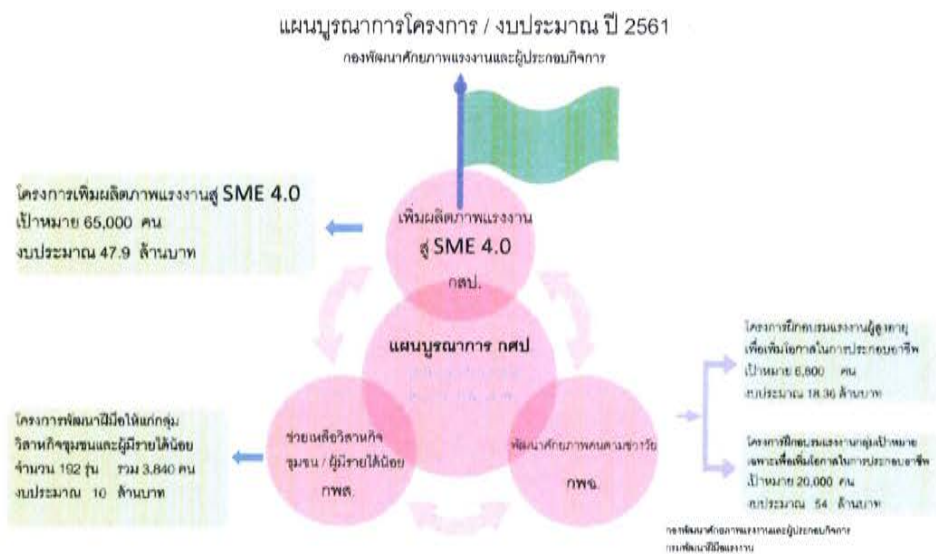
แผนบูรณาการโครงการ / งบประมาณ ปี 2561

กองพัฒนาศักยภาพแรงงานและผู้ประกอบกิจการ

โครงการเพิ่มผลิตภาพแรงงานสู่ SME 4.0
เป้าหมาย 65,000 คน
งบประมาณ 47.9 ล้านบาท

เพิ่มผลิตภาพแรงงาน สู่ SME 4.0
กศป.

แผนบูรณาการ กศป
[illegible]

โครงการพัฒนาฝีมือให้แก่กลุ่มวิสาหกิจชุมชนและผู้มีรายได้น้อย
จำนวน 192 รุ่น รวม 3,840 คน
งบประมาณ 10 ล้านบาท

ช่วยเหลือวิสาหกิจชุมชน / ผู้มีรายได้น้อย
กพส.

พัฒนาศักยภาพคนตามช่วงวัย
กพจ.

โครงการฝึกอบรมแรงงานผู้สูงอายุเพื่อเพิ่มโอกาสในการประกอบอาชีพ
เป้าหมาย 6,800 คน
งบประมาณ 18.36 ล้านบาท

โครงการฝึกอบรมแรงงานกลุ่มเป้าหมายเฉพาะเพื่อเพิ่มโอกาสในการประกอบอาชีพ
เป้าหมาย 20,000 คน
งบประมาณ 54 ล้านบาท

กองพัฒนาศักยภาพแรงงานและผู้ประกอบกิจการ
กรมพัฒนาฝีมือแรงงาน